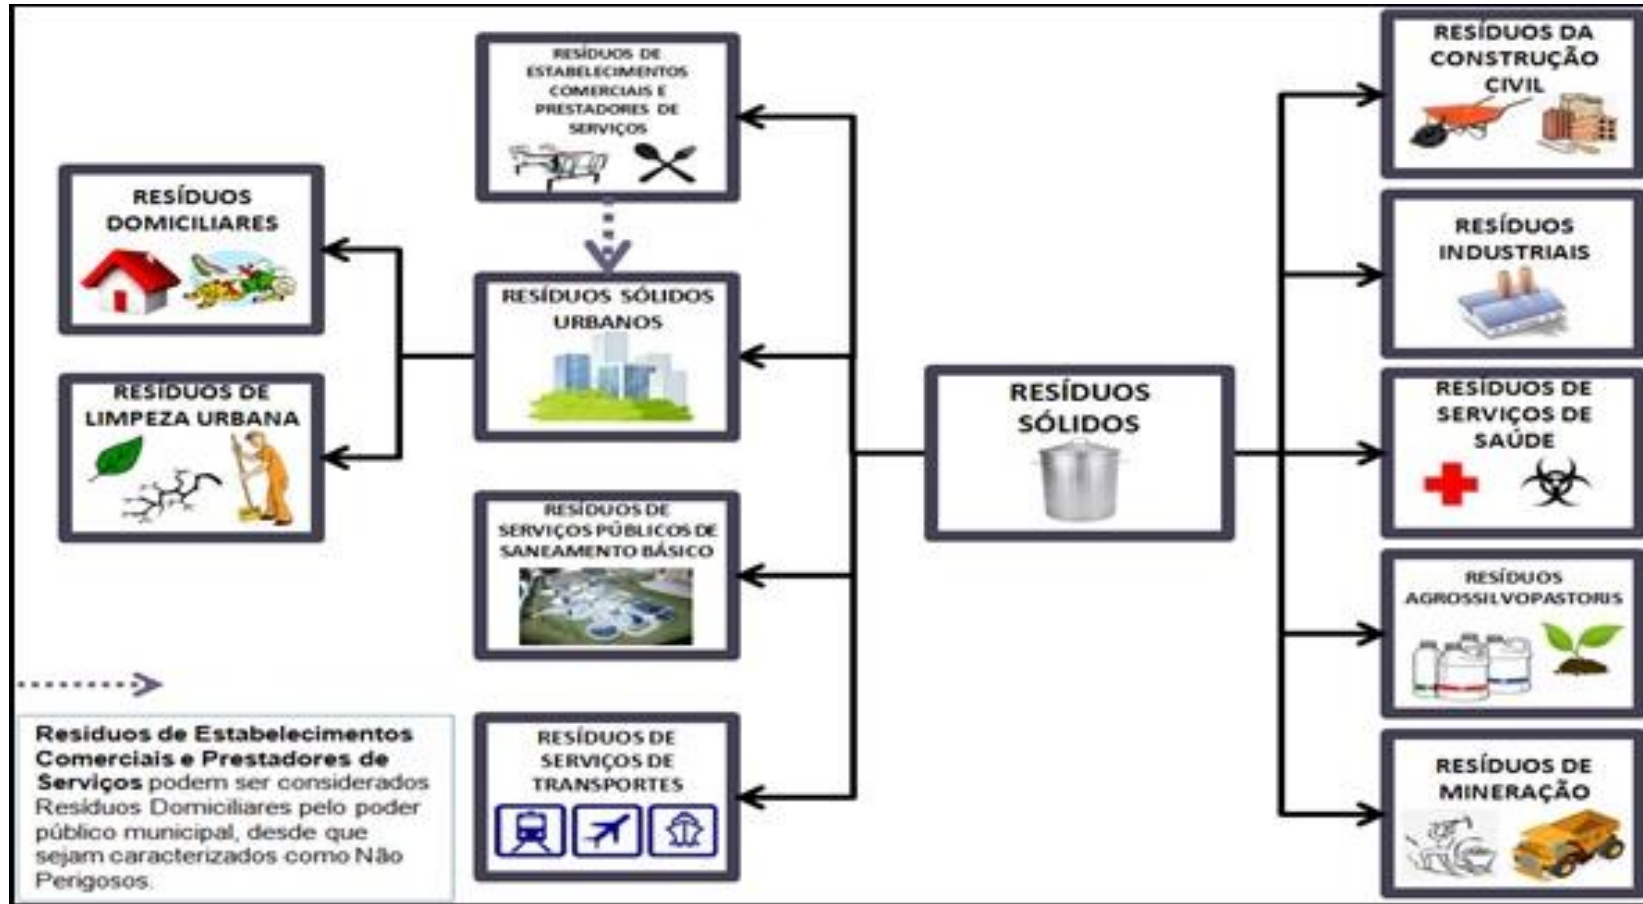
RESÍDUOS DE ESTABELECIMENTOS COMERCIAIS E PRESTADORES DE SERVIÇOS

RESÍDUOS DOMICILIARES

RESÍDUOS SÓLIDOS URBANOS

RESÍDUOS DE LIMPEZA URBANA

RESÍDUOS DE SERVIÇOS PÚBLICOS DE SANEAMENTO BÁSICO

RESÍDUOS DE SERVIÇOS DE TRANSPORTES

RESÍDUOS SÓLIDOS

RESÍDUOS DA CONSTRUÇÃO CIVIL

RESÍDUOS INDUSTRIAIS

RESÍDUOS DE SERVIÇOS DE SAÚDE

RESÍDUOS AGROSSILVOPASTORIS

RESÍDUOS DE MINERAÇÃO

Resíduos de Estabelecimentos Comerciais e Prestadores de Serviços podem ser considerados Resíduos Domiciliares pelo poder público municipal, desde que sejam caracterizados como Não Perigosos.